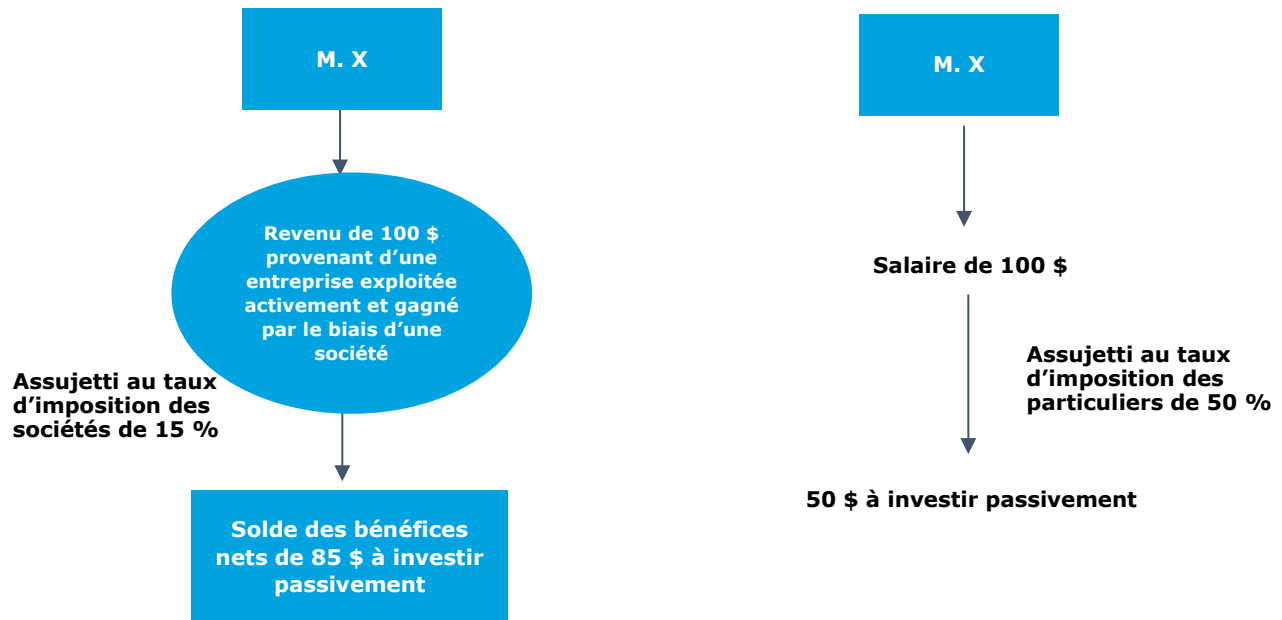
M. X

Revenu de 100 $ provenant d’une entreprise exploitée activement et gagné par le biais d’une société

Assujetti au taux d’imposition des sociétés de 15 %

Solde des bénéfices nets de 85 $ à investir passivement

M. X

Salaire de 100 $

Assujetti au taux d’imposition des particuliers de 50 %

50 $ à investir passivement